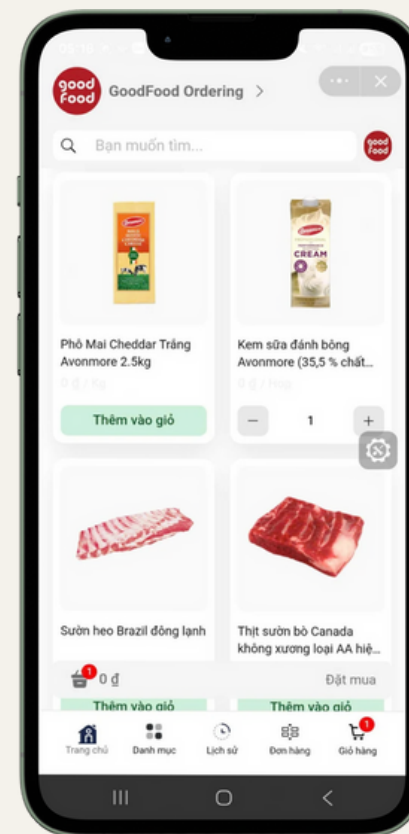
03:10

good food

GoodFood Ordering >

Bạn muốn tìm...

good food

Avonmore

CREAM

Phô Mai Cheddar Trắng Avonmore 2.5kg

0 ₫ / Kg

Thêm vào giỏ

Kem sữa đánh bông Avonmore (35,5 % chất...

0 ₫ / Hộp

−

1

+

Sườn heo Brazil đông lạnh

Thịt sườn bò Canada không xương loại AA hiệ...

1

0 ₫

Đặt mua

Thêm vào giỏ

Thêm vào giỏ

Trang chủ

Danh mục

Lịch sử

Đơn hàng

1

Giỏ hàng